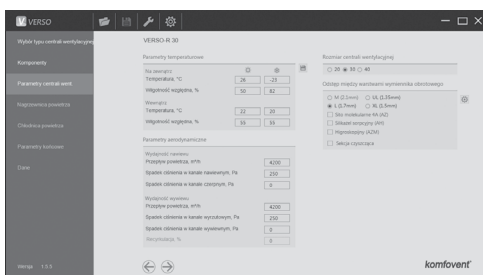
VERSO

Wybór typu centrali wentylacyjnej

Komponenty

Parametry centrali went.

Nagrzewnica powietrza

Chłodnica powietrza

Parametry kosztowe

Dane

Wersja 1.0.5

VERSO-R 30

Parametry temperaturowe

Na zewnątrz

Temperatura, °C | 28 | -23

Wilgotność względna, % | 50 | 82

Wewnątrz

Temperatura, °C | 22 | 20

Wilgotność względna, % | 50 | 33

Parametry aerodynamiczne

Wydajność nawiewu

Przepływ powietrza, m³/h | 4200

Spadek ciśnienia w kanale nawiewnym, Pa | 250

Spadek ciśnienia w kanale czerpnym, Pa | 0

Wydajność wywiewu

Przepływ powietrza, m³/h | 4200

Spadek ciśnienia w kanale wyciągowym, Pa | 250

Spadek ciśnienia w kanale wywiewnym, Pa | 0

Recyrkulacja, % | 0

Rozmiar centrali wentylacyjnej

20 30 40

Odstęp między warstwami wymiennika obrotowego

M (2,1mm) UL (2,25mm)

L (1,7mm) XL (2,5mm)

Sito molekularne 4A (AZ)

Silikażel (sorpcyjny) (HY)

Higroskopijny (AZM)

Sekcja czyszcząca

komfovent